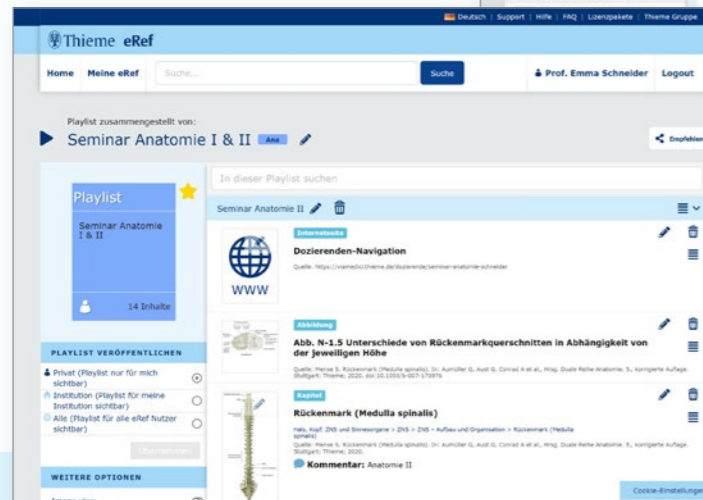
Deutsch | Support | Hilfe | FAQ | Lizenzpakete | Thieme Gruppe

Thieme eRef

Home Meine eRef Suche... Suche Prof. Emma Schneider Logout

Playlist zusammengestellt von:

Seminar Anatomie I & II Ana

Empfehlen

Playlist

Seminar Anatomie I & II

14 Inhalte

In dieser Playlist suchen

Seminar Anatomie II

Internetseite
Dozierenden-Navigation
Quelle: https://viamedici.thieme.de/dozierende/seminar-anatomie-schneider

WWW

Abbildung
Abb. N-1.5 Unterschiede von Rückenmarkquerschnitten in Abhängigkeit von der jeweiligen Höhe
Quelle: Meise S. Rückenmark (Medulla spinalis). In: Aumüller G, Aust G, Conrad A et al., Hrsg. Duale Reihe Anatomie. 5., korrigierte Auflage. Stuttgart: Thieme; 2020. doi:10.1055/b-007-170976

Kapitel
Rückenmark (Medulla spinalis)
Hals, Kopf, ZNS und Sinnesorgane > ZNS > ZNS – Aufbau und Organisation > Rückenmark (Medulla spinalis)
Quelle: Meise S. Rückenmark (Medulla spinalis). In: Aumüller G, Aust G, Conrad A et al., Hrsg. Duale Reihe Anatomie. 5., korrigierte Auflage. Stuttgart: Thieme; 2020.

Kommentar: Anatomie II

PLAYLIST VERÖFFENTLICHEN

Privat (Playlist nur für mich sichtbar)
Institution (Playlist für meine Institution sichtbar)
Alle (Playlist für alle eRef Nutzer sichtbar)

Übernehmen

WEITERE OPTIONEN

Cookie-Einstellungen